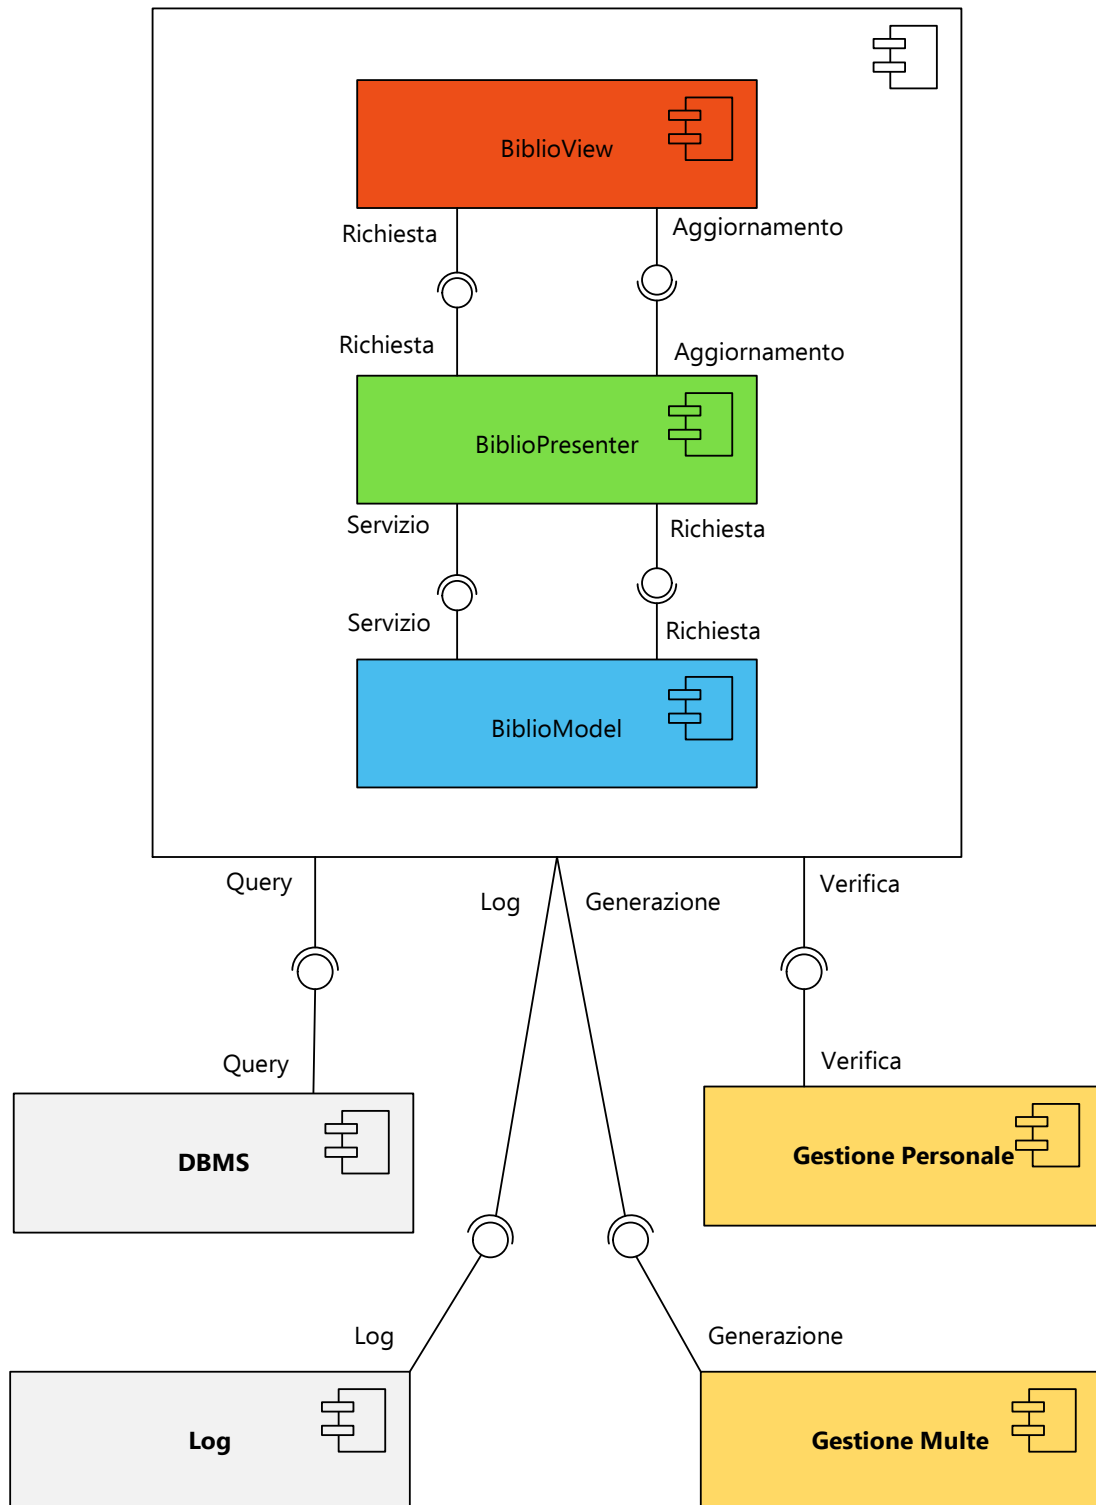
BiblioView

Richiesta

Aggiornamento

Richiesta

Aggiornamento

BiblioPresenter

Servizio

Richiesta

Servizio

Richiesta

BiblioModel

Query

Log

Generazione

Verifica

Query

Verifica

DBMS

Gestione Personale

Log

Generazione

Log

Gestione Multe